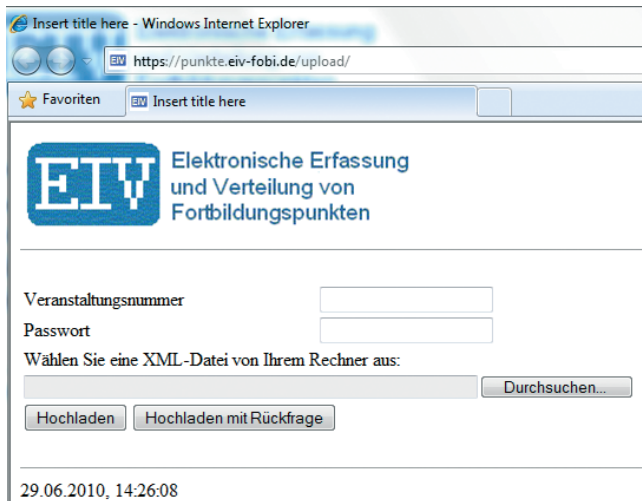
Insert title here - Windows Internet Explorer

EIV https://punkte.eiv-fobi.de/upload/

Favoriten

EIV Insert title here

EIV

Elektronische Erfassung und Verteilung von Fortbildungspunkten

Veranstaltungsnummer

Passwort

Wählen Sie eine XML-Datei von Ihrem Rechner aus:

Durchsuchen...

Hochladen

Hochladen mit Rückfrage

29.06.2010, 14:26:08